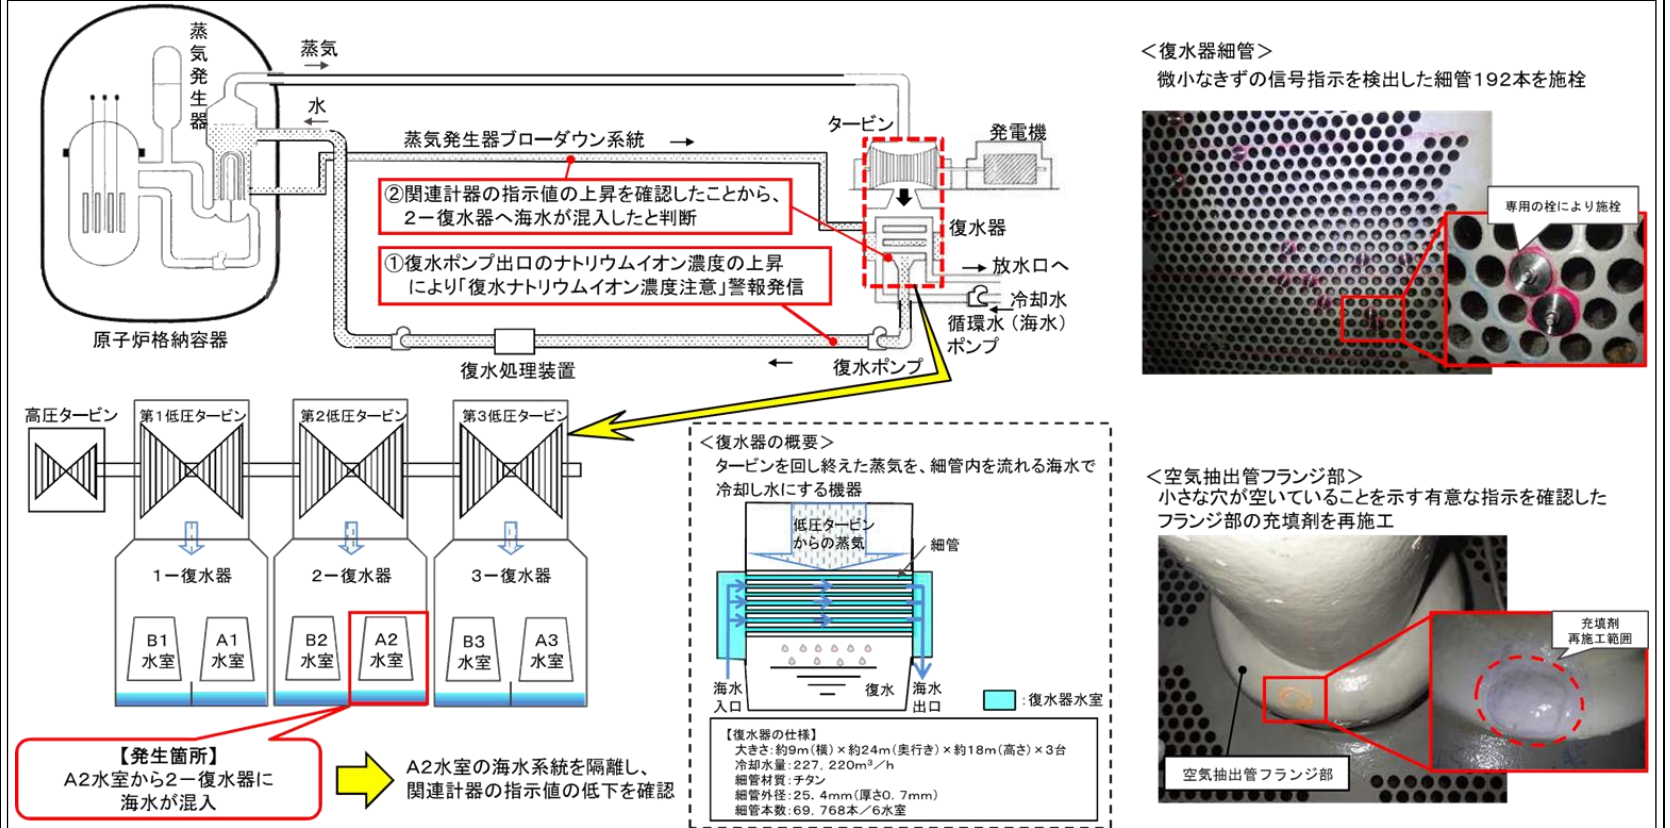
蒸気発生器

蒸気

水

蒸気発生器ブローダウン系統

タービン

発電機

②関連計器の指示値の上昇を確認したことから、2－復水器へ海水が混入したと判断

復水器

①復水ポンプ出口のナトリウムイオン濃度の上昇により「復水ナトリウムイオン濃度注意」警報発信

放水口へ

冷却水

循環水（海水）ポンプ

原子炉格納容器

復水処理装置

復水ポンプ

＜復水器細管＞
微小なきずの信号指示を検出した細管192本を施栓

専用の栓により施栓

高圧タービン

第1低圧タービン

第2低圧タービン

第3低圧タービン

1－復水器

2－復水器

3－復水器

B1 水室

A1 水室

B2 水室

A2 水室

B3 水室

A3 水室

＜復水器の概要＞
タービンを回し終えた蒸気を、細管内を流れる海水で冷却し水にする機器

低圧タービンからの蒸気

細管

海水入口

復水

海水出口

：復水器水室

【復水器の仕様】
大きさ：約9m（横）×約24m（奥行き）×約18m（高さ）×3台
冷却水量：227，220m$^3$／h
細管材質：チタン
細管外径：25．4mm（厚さ0．7mm）
細管本数：69，768本／6水室

＜空気抽出管フランジ部＞
小さな穴が空いていることを示す有意な指示を確認したフランジ部の充填剤を再施工

充填剤再施工範囲

空気抽出管フランジ部

【発生箇所】
A2水室から2－復水器に海水が混入

A2水室の海水系統を隔離し、関連計器の指示値の低下を確認